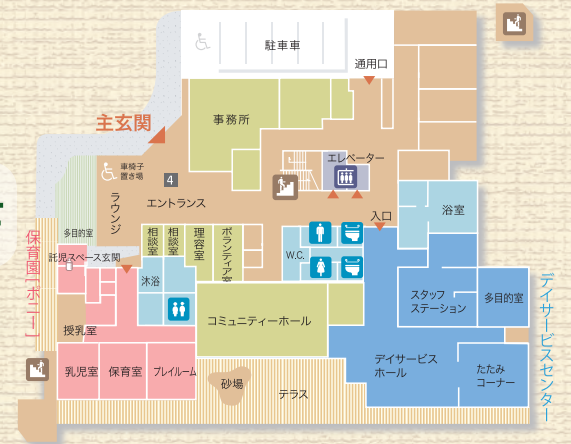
駐車車
通用口
主玄関
事務所
車椅子置き場
4
ラウンジ
エントランス
エレベーター
入口
浴室
多目的室
保育園「ポニー」
託児スペース玄関
相談室
相談室
理容室
ボランティア室
W.C.
沐浴
授乳室
コミュニティーホール
スタッフステーション
多目的室
デイサービスセンター
乳児室
保育室
プレイルーム
砂場
テラス
デイサービスホール
たたみコーナー